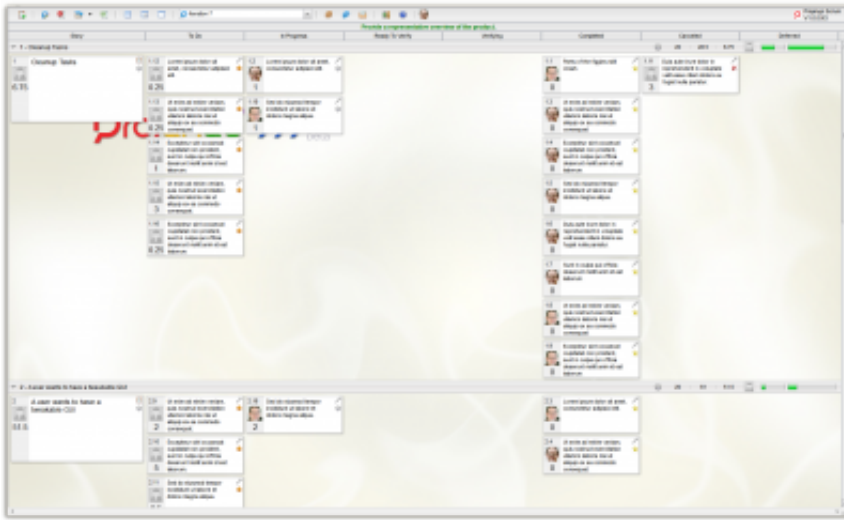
Provide a comprehensive overview of the product

Story | To Do | In Progress | Ready To Verify | Verifying | Completed | Cancelled | Deferred

1 - Cleanup Tasks

1
Cleanup Tasks
0.5

1.1
Lorem ipsum dolor sit amet, consectetur adipisici elit
0.25

1.2
Lorem ipsum dolor sit amet, consectetur adipisici elit
1

1.3
Ut enim ad minim veniam, quis nostrud exercitation ullamco laboris nisi ut aliquip ex ea commodo consequat.
0.25

1.4
Sed do eiusmod tempor incididunt ut labore et dolore magna aliqua.
1

1.5
Excepteur sint occaecat cupidatat non proident, sunt in culpa qui officia deserunt mollit anim id est laborum.
1

1.6
Ut enim ad minim veniam, quis nostrud exercitation ullamco laboris nisi ut aliquip ex ea commodo consequat.
3

1.7
Excepteur sint occaecat cupidatat non proident, sunt in culpa qui officia deserunt mollit anim id est laborum.
0.25

2 - A user wants to have a favourite icon

2
A user wants to have a favourite icon
0.5

2
2
5
2
0
0